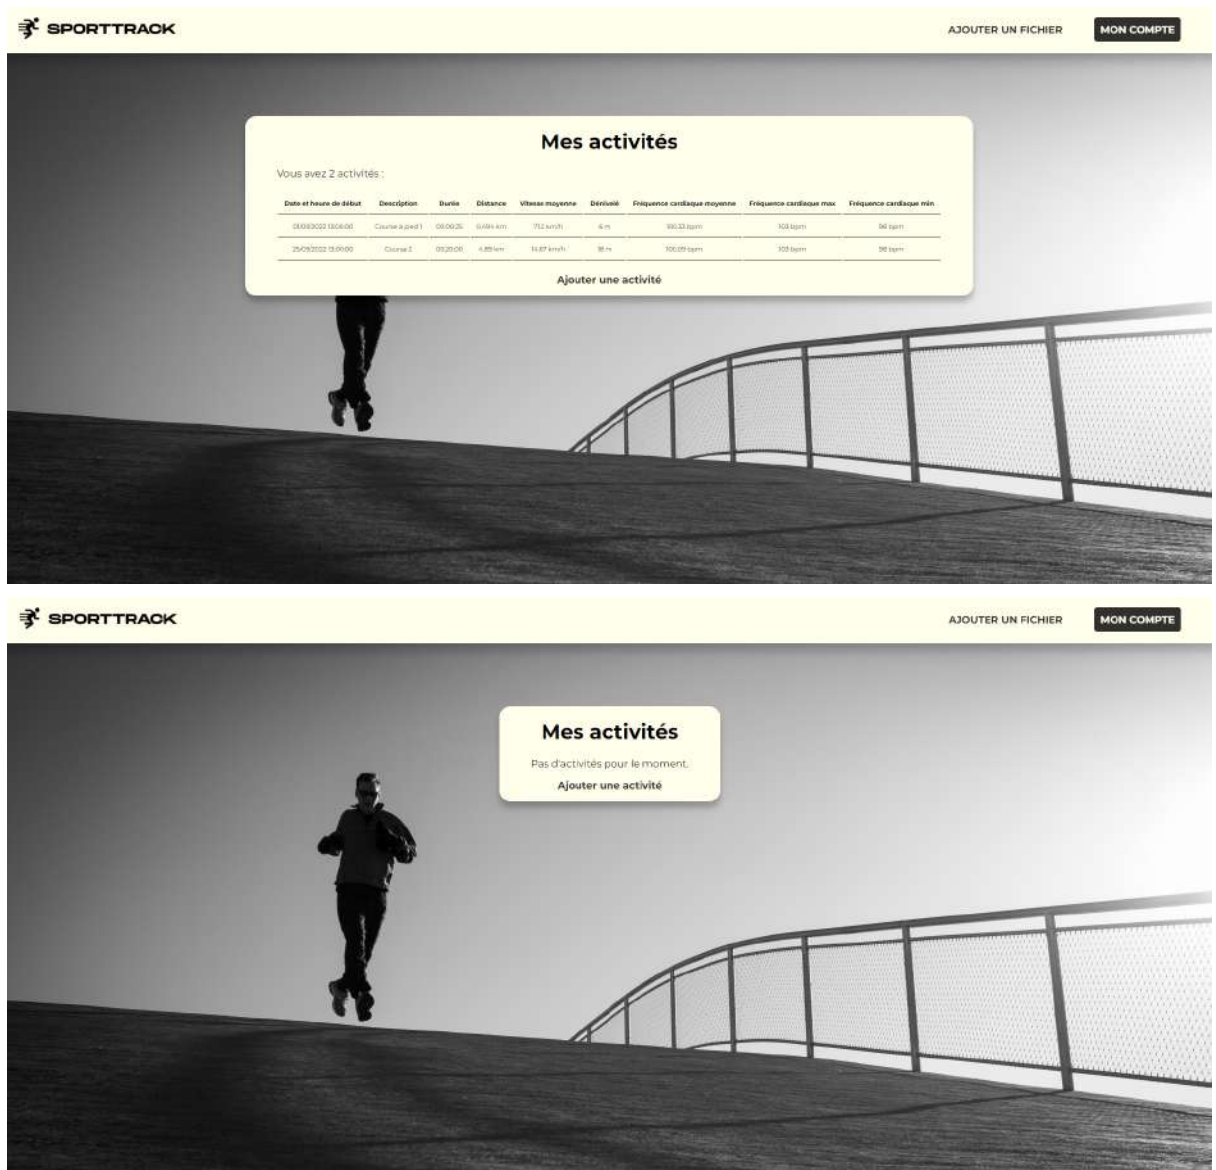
SPORTTRACK

AJOUTER UN FICHIER

MON COMPTE

Mes activités

Vous avez 2 activités :

| Date et heure de début | Description | Durée | Distance | Vitesse moyenne | Dénivelé | Fréquence cardiaque moyenne | Fréquence cardiaque max | Fréquence cardiaque min |
|---|---|---|---|---|---|---|---|---|
| 01/09/2022 13:06:00 | Course à pied 1 | 00:00:25 | 0.494 km | 71.1 km/h | 6 m | 100.33 bpm | 103 bpm | 98 bpm |
| 25/09/2022 15:00:00 | Course 2 | 00:20:00 | 4.89 km | 14.67 km/h | 18 m | 100.09 bpm | 103 bpm | 98 bpm |

Ajouter une activité

SPORTTRACK

AJOUTER UN FICHIER

MON COMPTE

Mes activités

Pas d'activités pour le moment.

Ajouter une activité